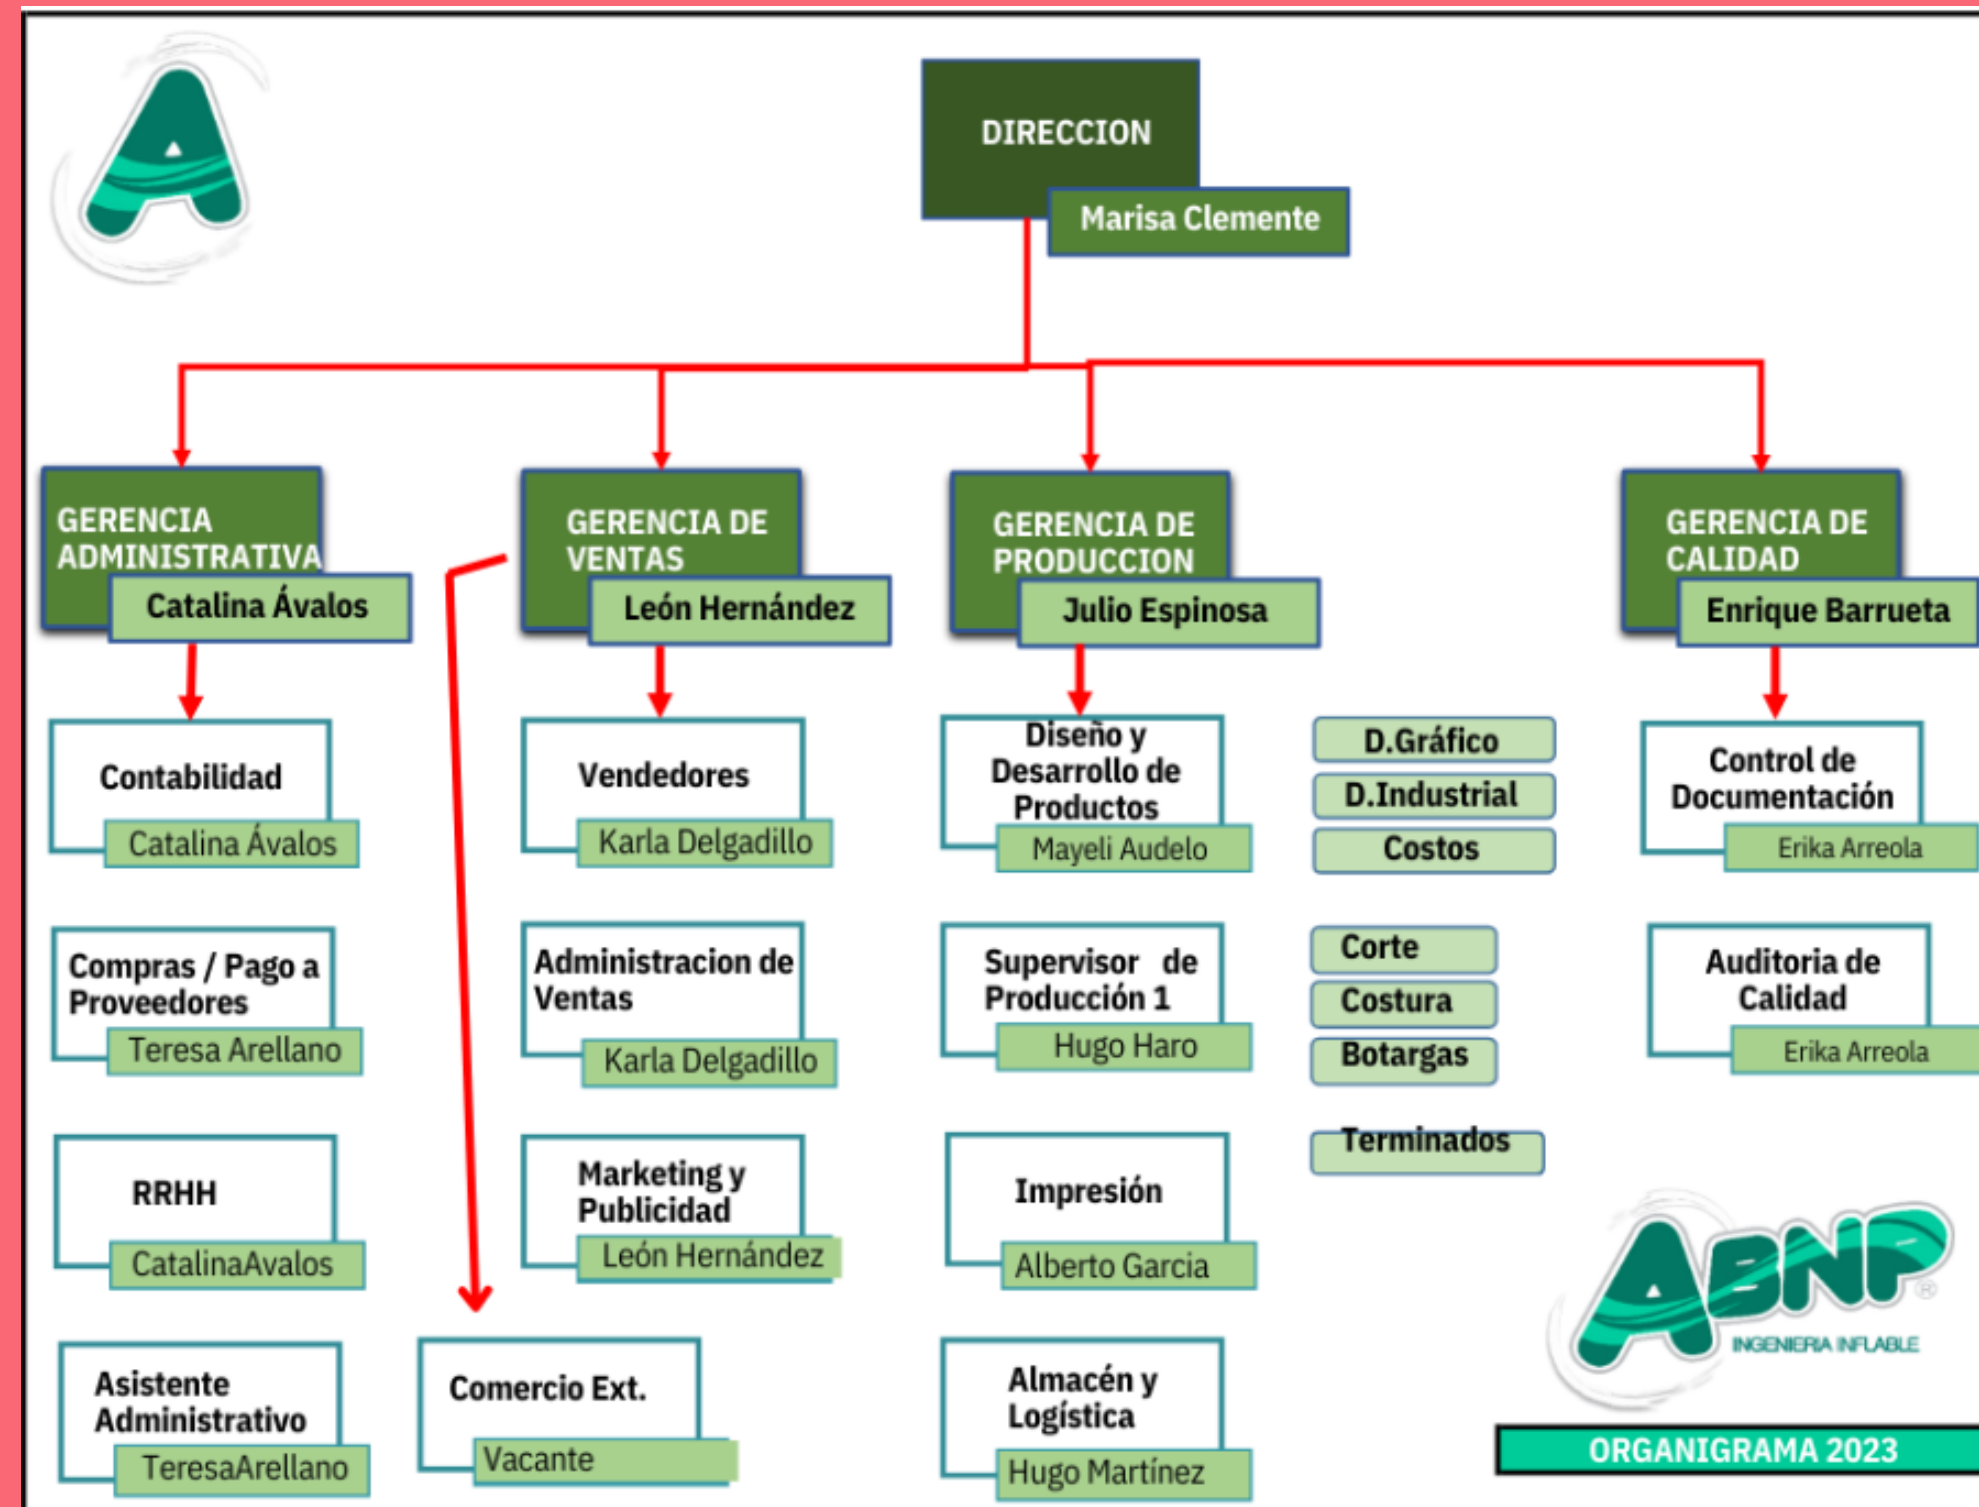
DIRECCION
Marisa Clemente

GERENCIA ADMINISTRATIVA
Catalina Ávalos

GERENCIA DE VENTAS
León Hernández

GERENCIA DE PRODUCCION
Julio Espinosa

GERENCIA DE CALIDAD
Enrique Barrueta

Contabilidad
Catalina Ávalos

Compras / Pago a Proveedores
Teresa Arellano

RRHH
CatalinaAvalos

Asistente Administrativo
TeresaArellano

Vendedores
Karla Delgadillo

Administracion de Ventas
Karla Delgadillo

Marketing y Publicidad
León Hernández

Comercio Ext.
Vacante

Diseño y Desarrollo de Productos
Mayeli Audelo

Supervisor de Producción 1
Hugo Haro

Impresión
Alberto Garcia

Almacén y Logística
Hugo Martínez

D.Gráfico
D.Industrial
Costos

Corte
Costura
Botargas

Terminados

Control de Documentación
Erika Arreola

Auditoria de Calidad
Erika Arreola

ABNP
INGENIERIA INFLABLE

ORGANIGRAMA 2023